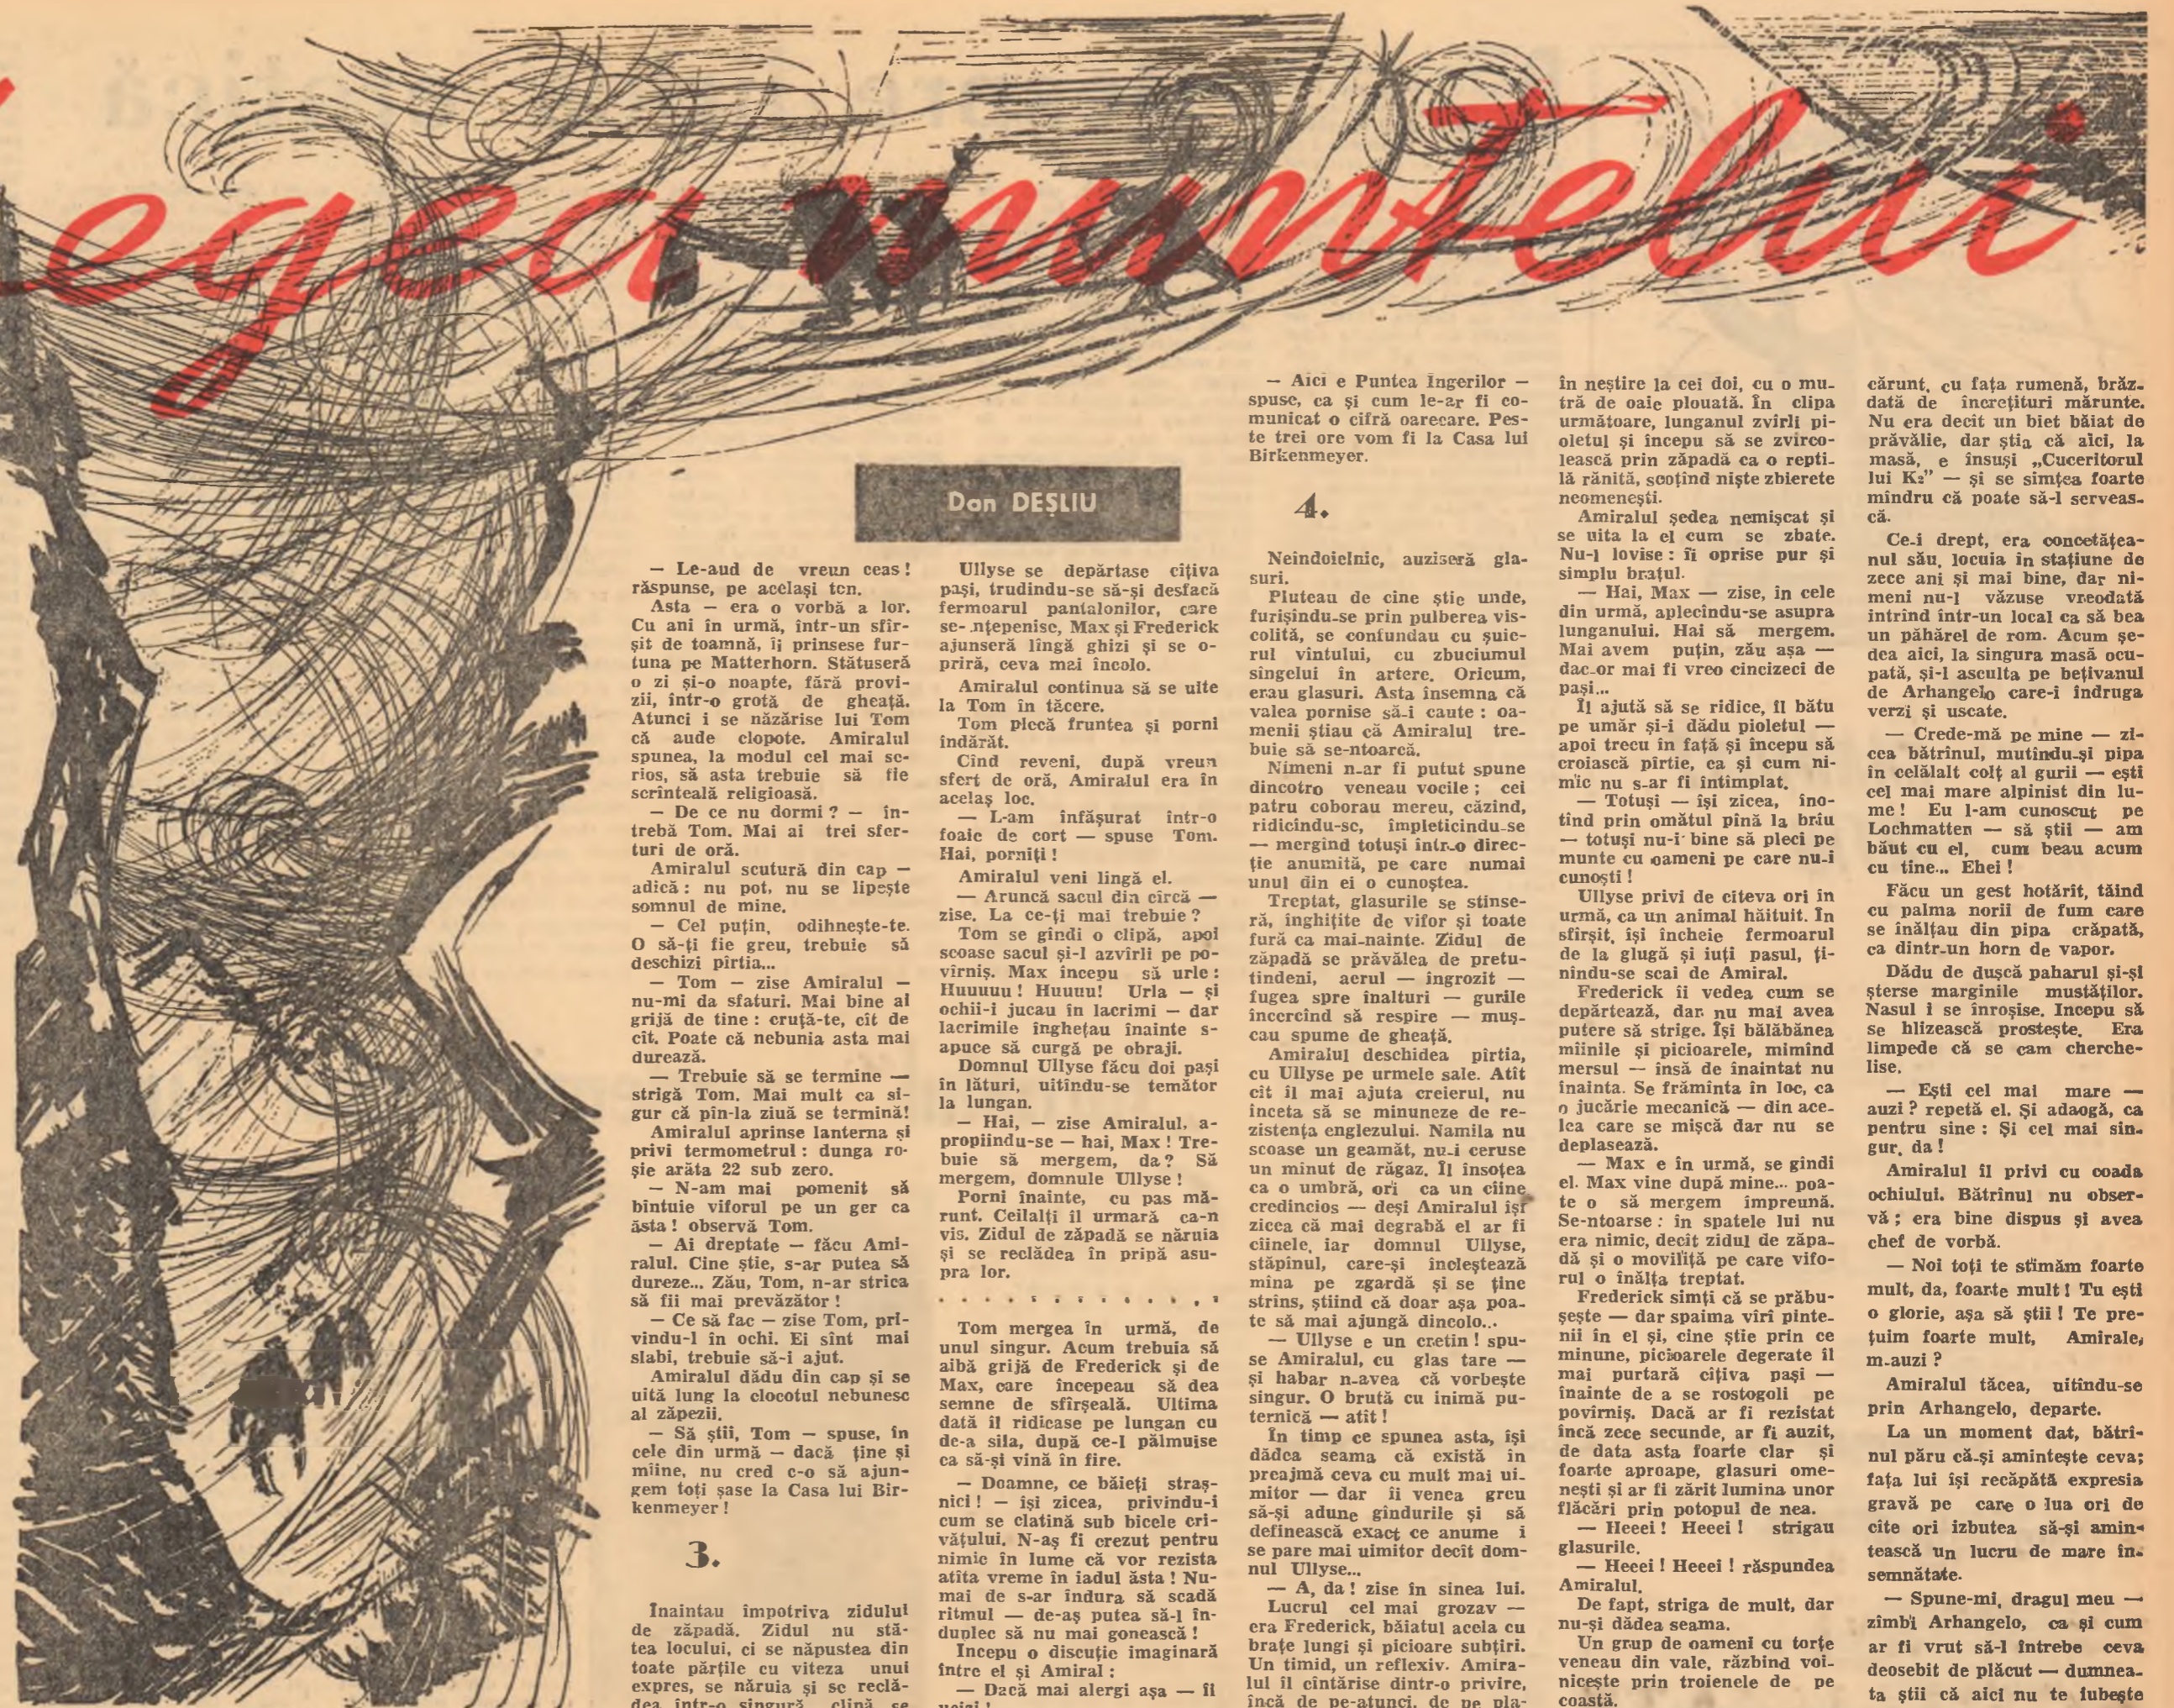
egea muntelui

Dan DEŞLIU

— Le-aud de vreun ceas! răspunse, pe acelaşi ton.

Asta — era o vorbă a lor. Cu ani în urmă, într-un sfîrşit de toamnă, îi prinsese furtuna pe Matterhorn. Stătuseră o zi şi-o noapte, fără provizii, într-o grotă de gheaţă. Atunci i se năzărise lui Tom că aude clopote. Amiralul spunea, la modul cel mai serios, să asta trebuie să fie scrinteală religioasă.

— De ce nu dormi? — întrebă Tom. Mai ai trei sferturi de oră.

Amiralul scutură din cap — adică: nu pot, nu se lipeşte somnul de mine.

— Cel puţin, odihneşte-te. O să-ţi fie greu, trebuie să deschizi pîrtia...

— Tom — zise Amiralul — nu-mi da sfaturi. Mai bine ai grijă de tine: cruţă-te, cît de cît. Poate că nebunia asta mai durează.

— Trebuie să se termine — strigă Tom. Mai mult ca sigur că pîn-la ziuă se limpezeşte!

Amiralul aprinse lanterna şi privi termometrul: dunga roşie arăta 22 sub zero.

— N-am mai pomenit să bîntuie viforul pe un ger ca ăsta! observă Tom.

— Ai dreptate — făcu Amiralul. Cine ştie, s-ar putea să dureze... Zău, Tom, n-ar strica să fii mai prevăzător!

— Ce să fac — zise Tom, privindu-l în ochi. Ei sînt mai slabi, trebuie să-i ajut.

Amiralul dădu din cap şi se uită lung la clocotul nebunesc al zăpezii.

— Să ştii, Tom — spuse, în cele din urmă — dacă ţine şi mîine, nu cred c-o să ajungem toţi şase la Casa lui Birkenmeyer!

3.

Înaintau împotriva zidului de zăpadă. Zidul nu stătea locului, ci se năpustea din toate părţile cu viteza unui expres, se năruia şi se reclădea într-o singură clipă, se

Ullyse se depărtase cîţiva paşi, trudindu-se să-şi desfacă fermoarul pantalonilor, care se-nţepenise, Max şi Frederick ajunseră lîngă ghizi şi se opriră, ceva mai încolo.

Amiralul continua să se uite la Tom în tăcere.

Tom plecă fruntea şi porni îndărăt.

Cînd reveni, după vreun sfert de oră, Amiralul era în acelaş loc.

— L-am înfăşurat într-o foaie de cort — spuse Tom. Hai, porniţi!

Amiralul veni lîngă el.

— Aruncă sacul din circă — zise. La ce-ţi mai trebuie?

Tom se gîndi o clipă, apoi scoase sacul şi-l azvîrli pe povîrniş. Max începu să urle: Huuuuu! Huuuu! Urla — şi ochii-i jucau în lacrimi — dar lacrimile îngheţau înainte sapuce să curgă pe obraji.

Domnul Ullyse făcu doi paşi în lături, uitîndu-se temător la lungan.

— Hai, — zise Amiralul, apropiindu-se — hai, Max! Trebuie să mergem, da? Să mergem, domnule Ullyse!

Porni înainte, cu pas mărunt. Ceilalţi îl urmară ca-n vis. Zidul de zăpadă se năruia şi se reclădea în pripă asupra lor.

. . . . . . . . . . . . . .

Tom mergea în urmă, de unul singur. Acum trebuia să aibă grijă de Frederick şi de Max, care începeau să dea semne de sfîrşeală. Ultima dată îl ridicase pe lungan cu de-a sila, după ce-l pălmuise ca să-şi vină în fire.

— Doamne, ce băieţi straşnici! — îşi zicea, privindu-i cum se clatină sub bicele crivăţului. N-aş fi crezut pentru nimic în lume că vor rezista atîta vreme în iadul ăsta! Numai de s-ar îndura să scadă ritmul — de-aş putea să-l îndupleo să nu mai gonească!

Începu o discuţie imaginară între el şi Amiral:

— Dacă mai alergi aşa — îi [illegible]

— Aici e Puntea Îngerilor — spuse, ca şi cum le-ar fi comunicat o cifră oarecare. Peste trei ore vom fi la Casa lui Birkenmeyer.

4.

Neîndoielnic, auziseră glasuri.

Pluteau de cine ştie unde, furişîndu-se prin pulberea viscolită, se confundau cu şuierul vîntului, cu zbuciumul sîngelui în artere. Oricum, erau glasuri. Asta însemna că valea pornise să-i caute: oamenii ştiau că Amiralul trebuie să se-ntoarcă.

Nimeni n-ar fi putut spune dincotro veneau vocile; cei patru coborau mereu, căzînd, ridicîndu-se, împleticindu-se — mergînd totuşi într-o direcţie anumită, pe care numai unul din ei o cunoştea.

Treptat, glasurile se stinseră, înghiţite de vifor şi toate fură ca mai-nainte. Zidul de zăpadă se prăvălea de pretutindeni, aerul — îngrozit — fugea spre înălţuri — gurile încercînd să respire — muşcau spume de gheaţă.

Amiralul deschidea pîrtia, cu Ullyse pe urmele sale. Atît cît îl mai ajuta creierul, nu înceta să se minuneze de rezistenţa englezului. Namila nu scoase un geamăt, nu-i ceruse un minut de răgaz. Îl însoţea ca o umbră, ori ca un cîine credincios — deşi Amiralul îşi zicea că mai degrabă el ar fi cîinele, iar domnul Ullyse, stăpînul, care-şi încleştează mîna pe zgardă şi se ţine strîns, ştiind că doar aşa poate să mai ajungă dincolo...

— Ullyse e un cretin! spuse Amiralul, cu glas tare — şi habar n-avea că vorbeşte singur. O brută cu inimă puternică — atît!

În timp ce spunea asta, îşi dădea seama că există în preajmă ceva cu mult mai uimitor — dar îi venea greu să-şi adune gîndurile şi să definească exact ce anume i se pare mai uimitor decît domnul Ullyse...

— A, da! zise în sinea lui. Lucrul cel mai grozav — era Frederick, băiatul acela cu braţe lungi şi picioare subţiri. Un timid, un reflexiv. Amiralul îl cîntărise dintr-o privire, încă de pe-atunci, de pe pla-

în neştire la cei doi, cu o mutră de oaie plouată. În clipa următoare, lunganul zvîrli pioletul şi începu să se zvîrcolească prin zăpadă ca o reptilă rănită, scoţînd nişte zbierete neomeneşti.

Amiralul şedea nemişcat şi se uita la el cum se zbate. Nu-l lovise: îi oprise pur şi simplu braţul.

— Hai, Max — zise, în cele din urmă, aplecîndu-se asupra lunganului. Hai să mergem. Mai avem puţin, zău aşa — dac-or mai fi vreo cincizeci de paşi...

Îl ajută să se ridice, îl bătu pe umăr şi-i dădu pioletul — apoi trecu în faţă şi începu să croiască pîrtie, ca şi cum nimic nu s-ar fi întîmplat.

— Totuşi — îşi zicea, înotînd prin omătul pînă la brîu — totuşi nu-i bine să pleci pe munte cu oameni pe care nu-i cunoşti!

Ullyse privi de cîteva ori în urmă, ca un animal hăituit. În sfîrşit, îşi încheie fermoarul de la glugă şi iuţi pasul, ţinîndu-se scai de Amiral.

Frederick îi vedea cum se depărtează, dar nu mai avea putere să strige. Îşi bălăbănea mîinile şi picioarele, mimînd mersul — însă de înaintat nu înainta. Se frămînta în loc, ca o jucărie mecanică — din acelea care se mişcă dar nu se deplasează.

— Max e în urmă, se gîndi el. Max vine după mine... poate o să mergem împreună. Se-ntoarse: în spatele lui nu era nimic, decît zidul de zăpadă şi o moviliţă pe care viforul o înălţa treptat.

Frederick simţi că se prăbuşeşte — dar spaima vîrî pintenii în el şi, cine ştie prin ce minune, picioarele degerate îl mai purtară cîţiva paşi — înainte de a se rostogoli pe povîrniş. Dacă ar fi rezistat încă zece secunde, ar fi auzit, de data asta foarte clar şi foarte aproape, glasuri omeneşti şi ar fi zărit lumina unor flăcări prin potopul de nea.

— Heeei! Heeei! strigau glasurile.

— Heeei! Heeei! răspundea Amiralul.

De fapt, striga de mult, dar nu-şi dădea seama.

Un grup de oameni cu torţe veneau din vale, răzbind voiniceşte prin troienele de pe coastă.

cărunt, cu faţa rumenă, brăzdată de încreţituri mărunte. Nu era decît un biet băiat de prăvălie, dar ştia că aici, la masă, e însuşi „Cuceritorul lui K₂" — şi se simţea foarte mîndru că poate să-l servească.

Ce-i drept, era concetăţeanul său, locuia în staţiune de zece ani şi mai bine, dar nimeni nu-l văzuse vreodată intrînd într-un local ca să bea un păhărel de rom. Acum şedea aici, la singura masă ocupată, şi-l asculta pe beţivanul de Arhangelo care-i îndruga verzi şi uscate.

— Crede-mă pe mine — zicea bătrînul, mutîndu-şi pipa în celălalt colţ al gurii — eşti cel mai mare alpinist din lume! Eu l-am cunoscut pe Lochmatten — să ştii — am băut cu el, cum beau acum cu tine... Ehei!

Făcu un gest hotărît, tăind cu palma norii de fum care se înălţau din pipa crăpată, ca dintr-un horn de vapor.

Dădu de duşcă paharul şi-şi şterse marginile mustăţilor. Nasul i se înroşise. Începu să se hlizească prosteşte. Era limpede că se cam cherchelise.

— Eşti cel mai mare — auzi? repetă el. Şi adăogă, ca pentru sine: Şi cel mai singur, da!

Amiralul îl privi cu coada ochiului. Bătrînul nu observă; era bine dispus şi avea chef de vorbă.

— Noi toţi te stimăm foarte mult, da, foarte mult! Tu eşti o glorie, aşa să ştii! Te preţuim foarte mult, Amirale, m-auzi?

Amiralul tăcea, uitîndu-se prin Arhangelo, departe.

La un moment dat, bătrînul păru că-şi aminteşte ceva; faţa lui îşi recăpătă expresia gravă pe care o lua ori de cîte ori izbutea să-şi amintească un lucru de mare însemnătate.

— Spune-mi, dragul meu — zîmbi Arhangelo, ca şi cum ar fi vrut să-l întrebe ceva deosebit de plăcut — dumneata ştii că aici nu te iubeşte